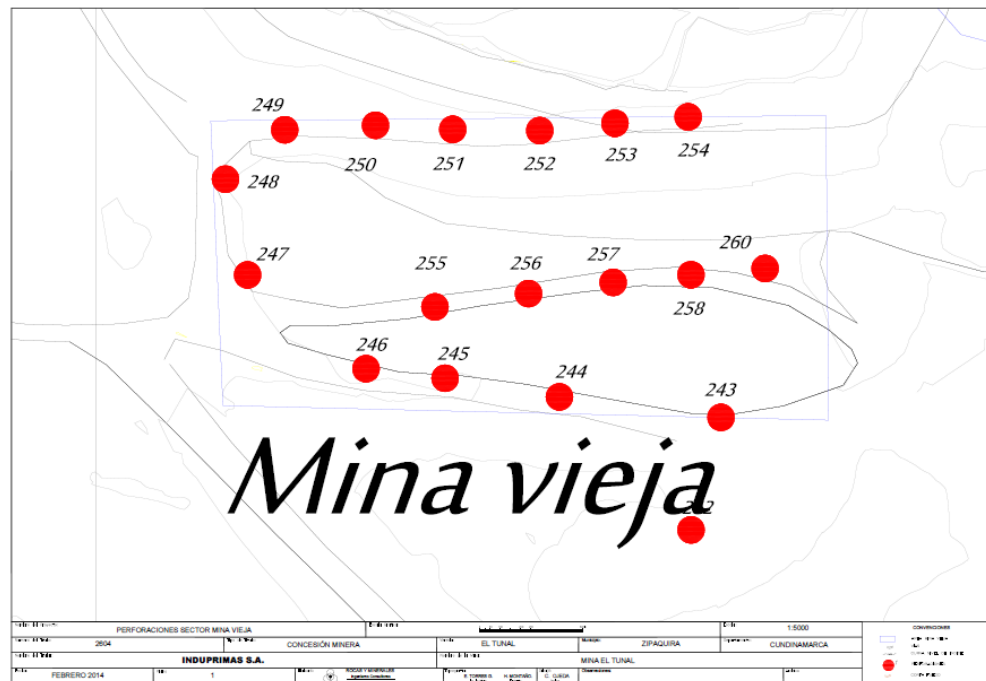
249
250
251
252
253
254
248
247
255
256
257
260
258
246
245
244
243
Mina vieja
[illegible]2

| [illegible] | PERFORACIONES SECTOR MINA VIEJA | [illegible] | | Escala | 1:5000 | CONVENCIONES |
|---|---|---|---|---|---|---|
| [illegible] | 2604 | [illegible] | CONCESIÓN MINERA | EL TUNAL | ZIPAQUIRA | CUNDINAMARCA |
| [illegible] | INDUPRIMAS S.A. | | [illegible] | MINA EL TUNAL | | |
| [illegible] | FEBRERO 2014 | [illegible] | 1 | ROCAS Y MINERALES | R. TORRES S. | H. MONTAÑO | C. OJEDA | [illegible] |